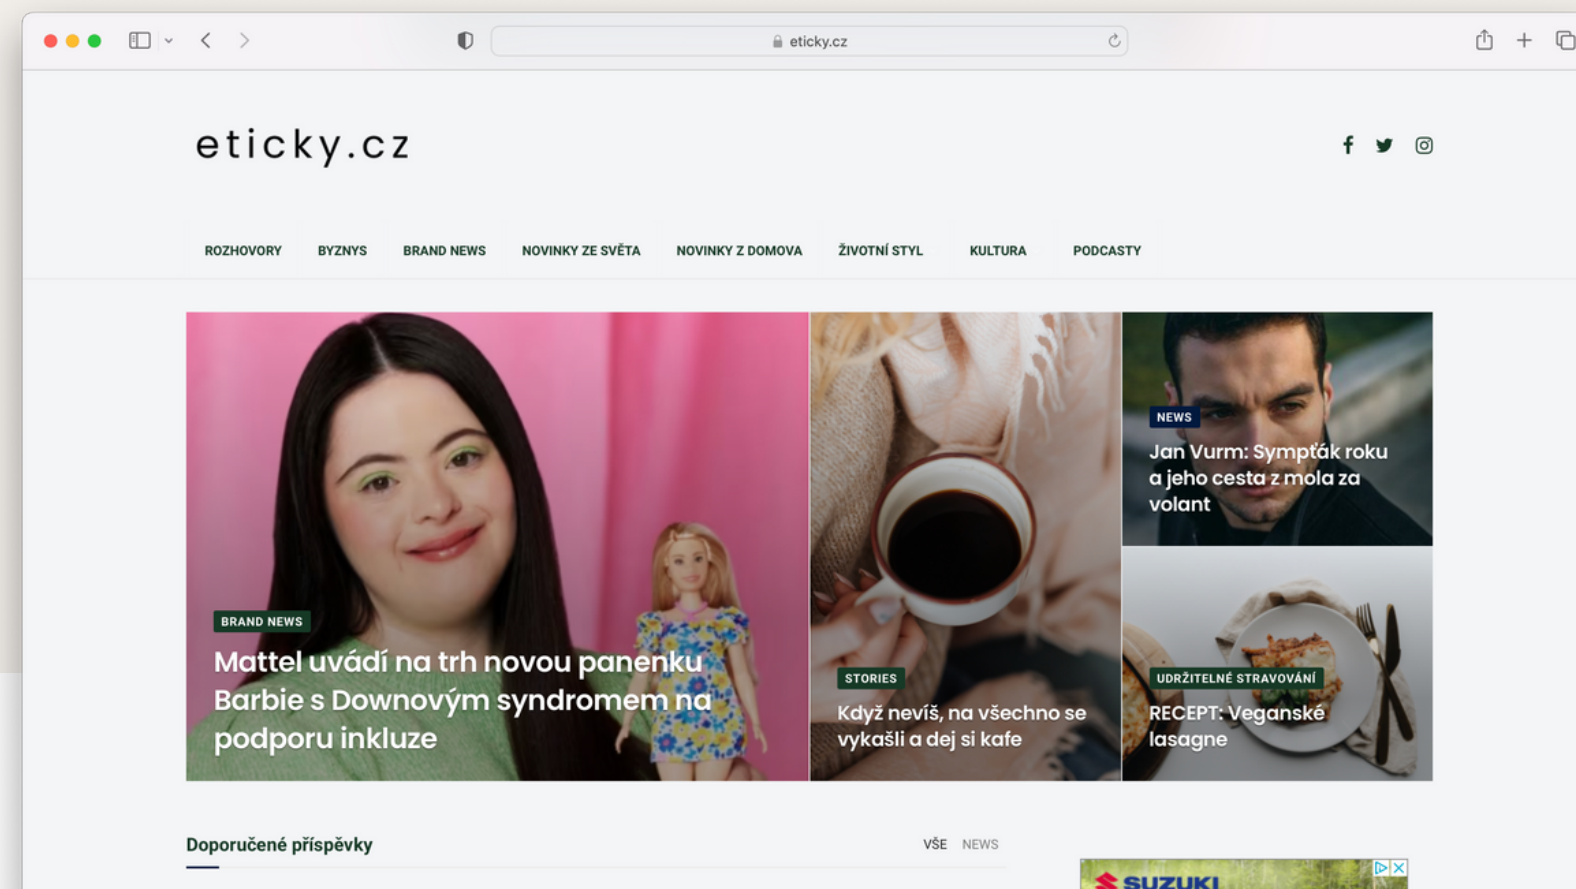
eticky.cz

eticky.cz

ROZHOVORY BYZNYS BRAND NEWS NOVINKY ZE SVĚTA NOVINKY Z DOMOVA ŽIVOTNÍ STYL KULTURA PODCASTY

BRAND NEWS

Mattel uvádí na trh novou panenku Barbie s Downovým syndromem na podporu inkluze

STORIES

Když nevíš, na všechno se vykašli a dej si kafe

NEWS

Jan Vurm: Sympťák roku a jeho cesta z mola za volant

UDRŽITELNÉ STRAVOVÁNÍ

RECEPT: Veganské lasagne

Doporučené příspěvky

VŠE NEWS

SUZUKI